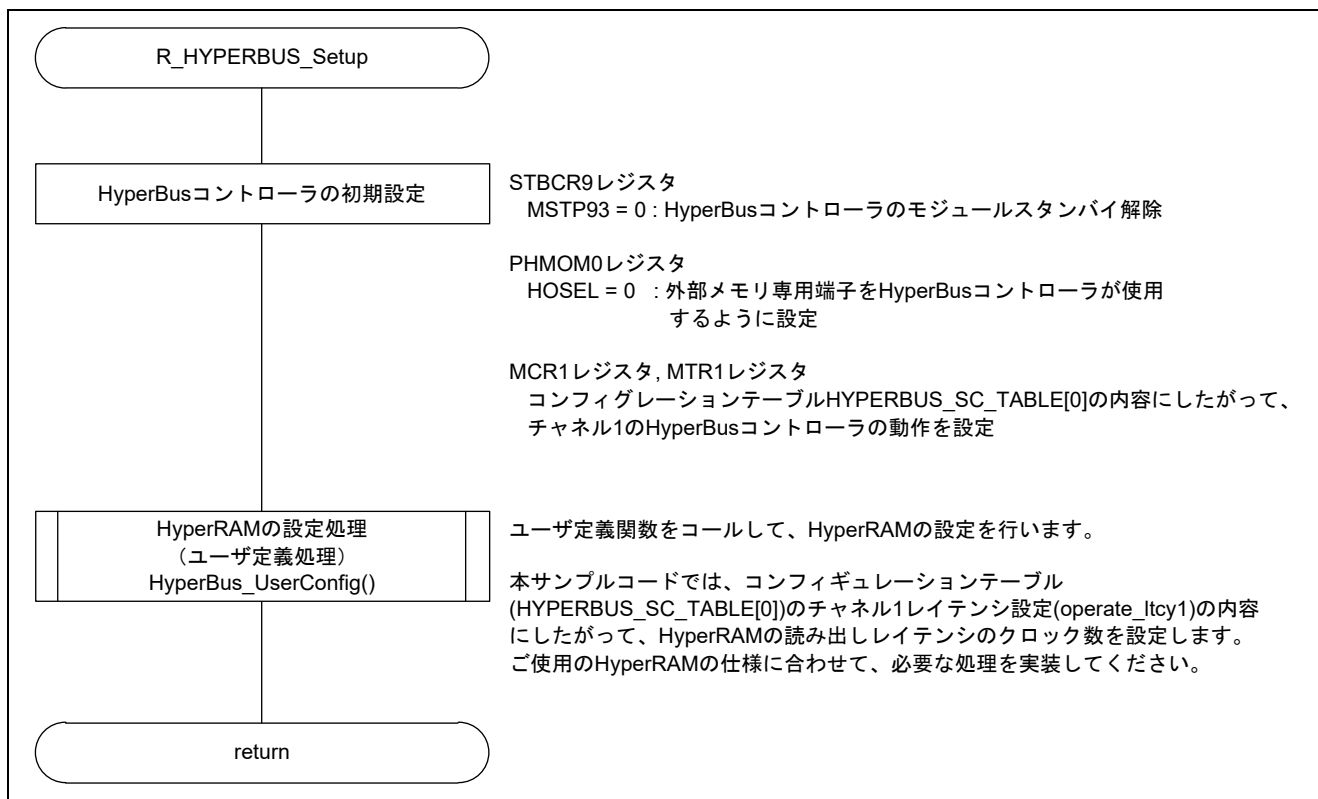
R_HYPERBUS_Setup

HyperBusコントローラの初期設定

STBCR9レジスタ
MSTP93 = 0 : HyperBusコントローラのモジュールスタンバイ解除

PHMOM0レジスタ
HOSEL = 0 : 外部メモリ専用端子をHyperBusコントローラが使用するように設定

MCR1レジスタ, MTR1レジスタ
コンフィグレーションテーブルHYPERBUS_SC_TABLE[0]の内容にしたがって、チャネル1のHyperBusコントローラの動作を設定

HyperRAMの設定処理
（ユーザ定義処理）
HyperBus_UserConfig()

ユーザ定義関数をコールして、HyperRAMの設定を行います。

本サンプルコードでは、コンフィギュレーションテーブル(HYPERBUS_SC_TABLE[0])のチャネル1レイテンシ設定(operate_ltcy1)の内容にしたがって、HyperRAMの読み出しレイテンシのクロック数を設定します。
ご使用のHyperRAMの仕様に合わせて、必要な処理を実装してください。

return